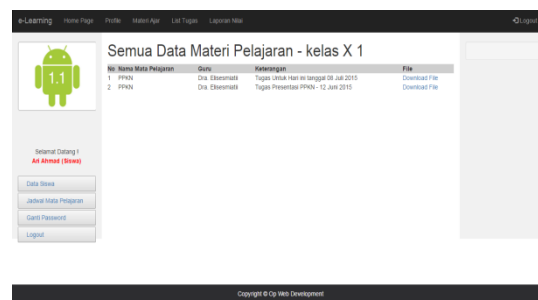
e-Learning Home Page Profile Materi Ajar List Tugas Laporan Nilai

Logout

1.1

Selamat Datang !
Ari Ahmad (Siswa)

Data Siswa
Jadwal Mata Pelajaran
Ganti Password
Logout

Semua Data Materi Pelajaran - kelas X 1

| No | Nama Mata Pelajaran | Guru | Keterangan | File |
|---|---|---|---|---|
| 1 | PPKN | Dra. Elisesmiati | Tugas Untuk Hari ini tanggal 08 Juli 2015 | Download File |
| 2 | PPKN | Dra. Elisesmiati | Tugas Presentasi PPKN - 12 Juni 2015 | Download File |

Copyright © Op Web Development